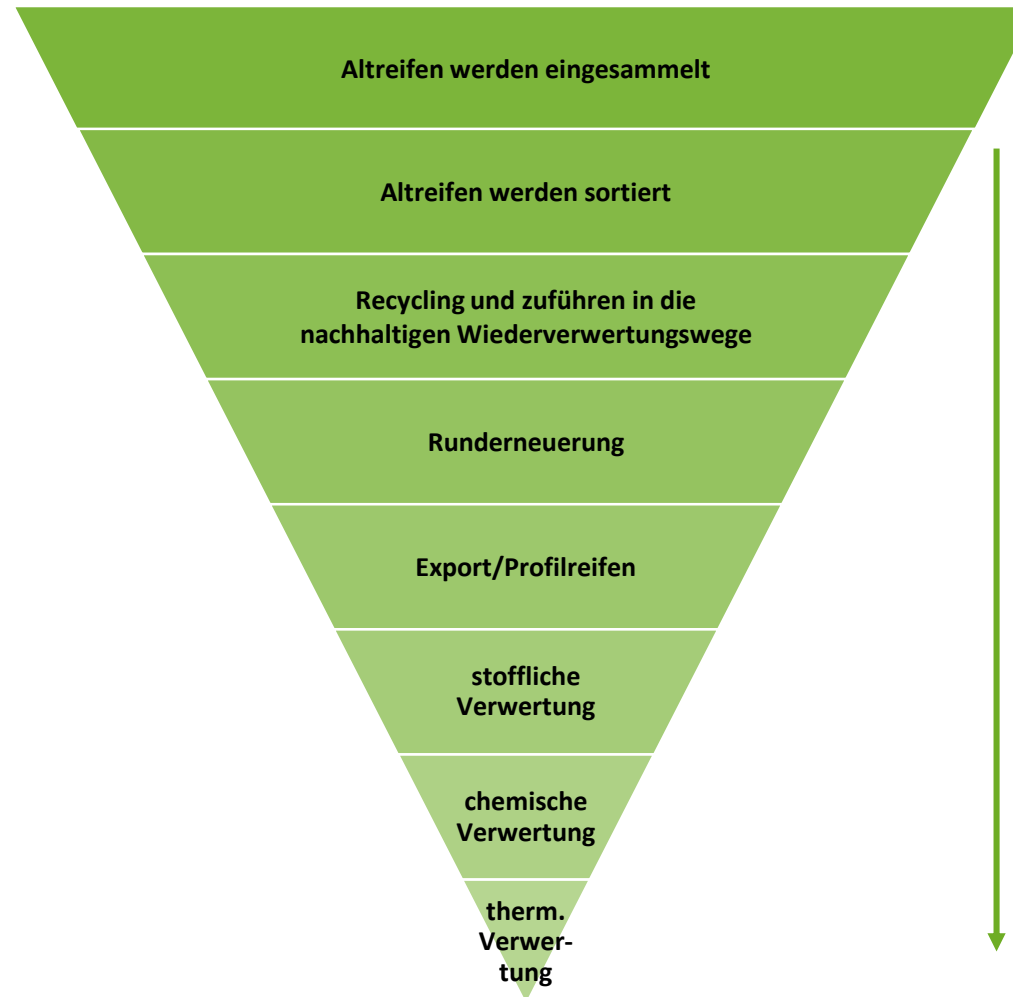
Altreifen werden eingesammelt

Altreifen werden sortiert

Recycling und zuführen in die nachhaltigen Wiederverwertungswege

Runderneuerung

Export/Profilreifen

stoffliche Verwertung

chemische Verwertung

therm. Verwertung